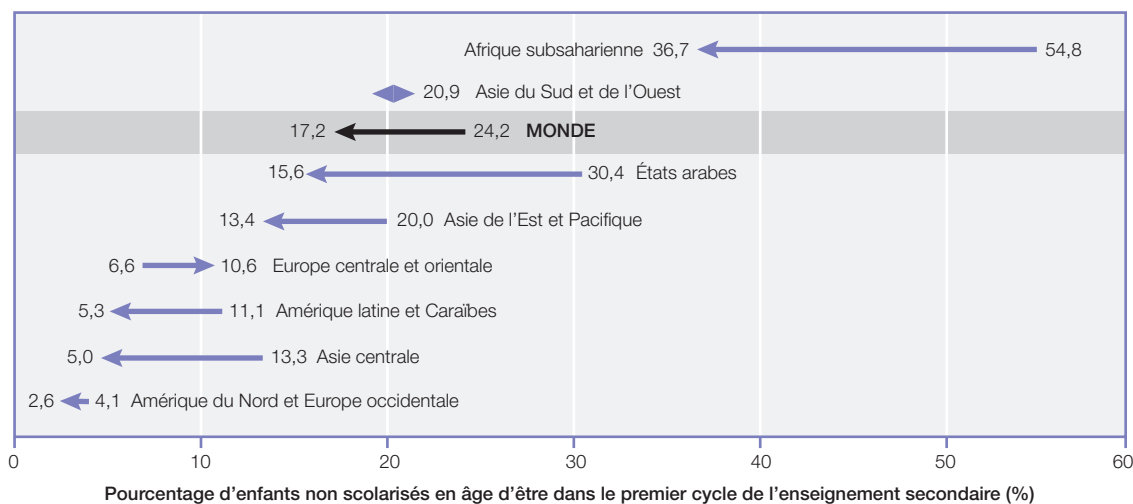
Afrique subsaharienne 36,7 54,8

20,9 Asie du Sud et de l'Ouest

17,2 24,2 MONDE

15,6 30,4 États arabes

13,4 20,0 Asie de l'Est et Pacifique

6,6 10,6 Europe centrale et orientale

5,3 11,1 Amérique latine et Caraïbes

5,0 13,3 Asie centrale

2,6 4,1 Amérique du Nord et Europe occidentale

0 10 20 30 40 50 60

Pourcentage d'enfants non scolarisés en âge d'être dans le premier cycle de l'enseignement secondaire (%)